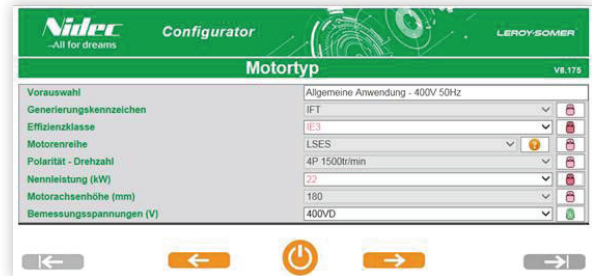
Nidec
-All for dreams
Configurator
LEROY-SOMER

Motortyp
V8.175

| | |
|---|---|
| Vorauswahl | Allgemeine Anwendung - 400V 50Hz |
| Generierungskennzeichen | IFT |
| Effizienzklasse | IE3 |
| Motorenreihe | LSES |
| Polarität - Drehzahl | 4P 1500tr/min |
| Nennleistung (kW) | 22 |
| Motorachsenhöhe (mm) | 180 |
| Bemessungsspannungen (V) | 400VD |